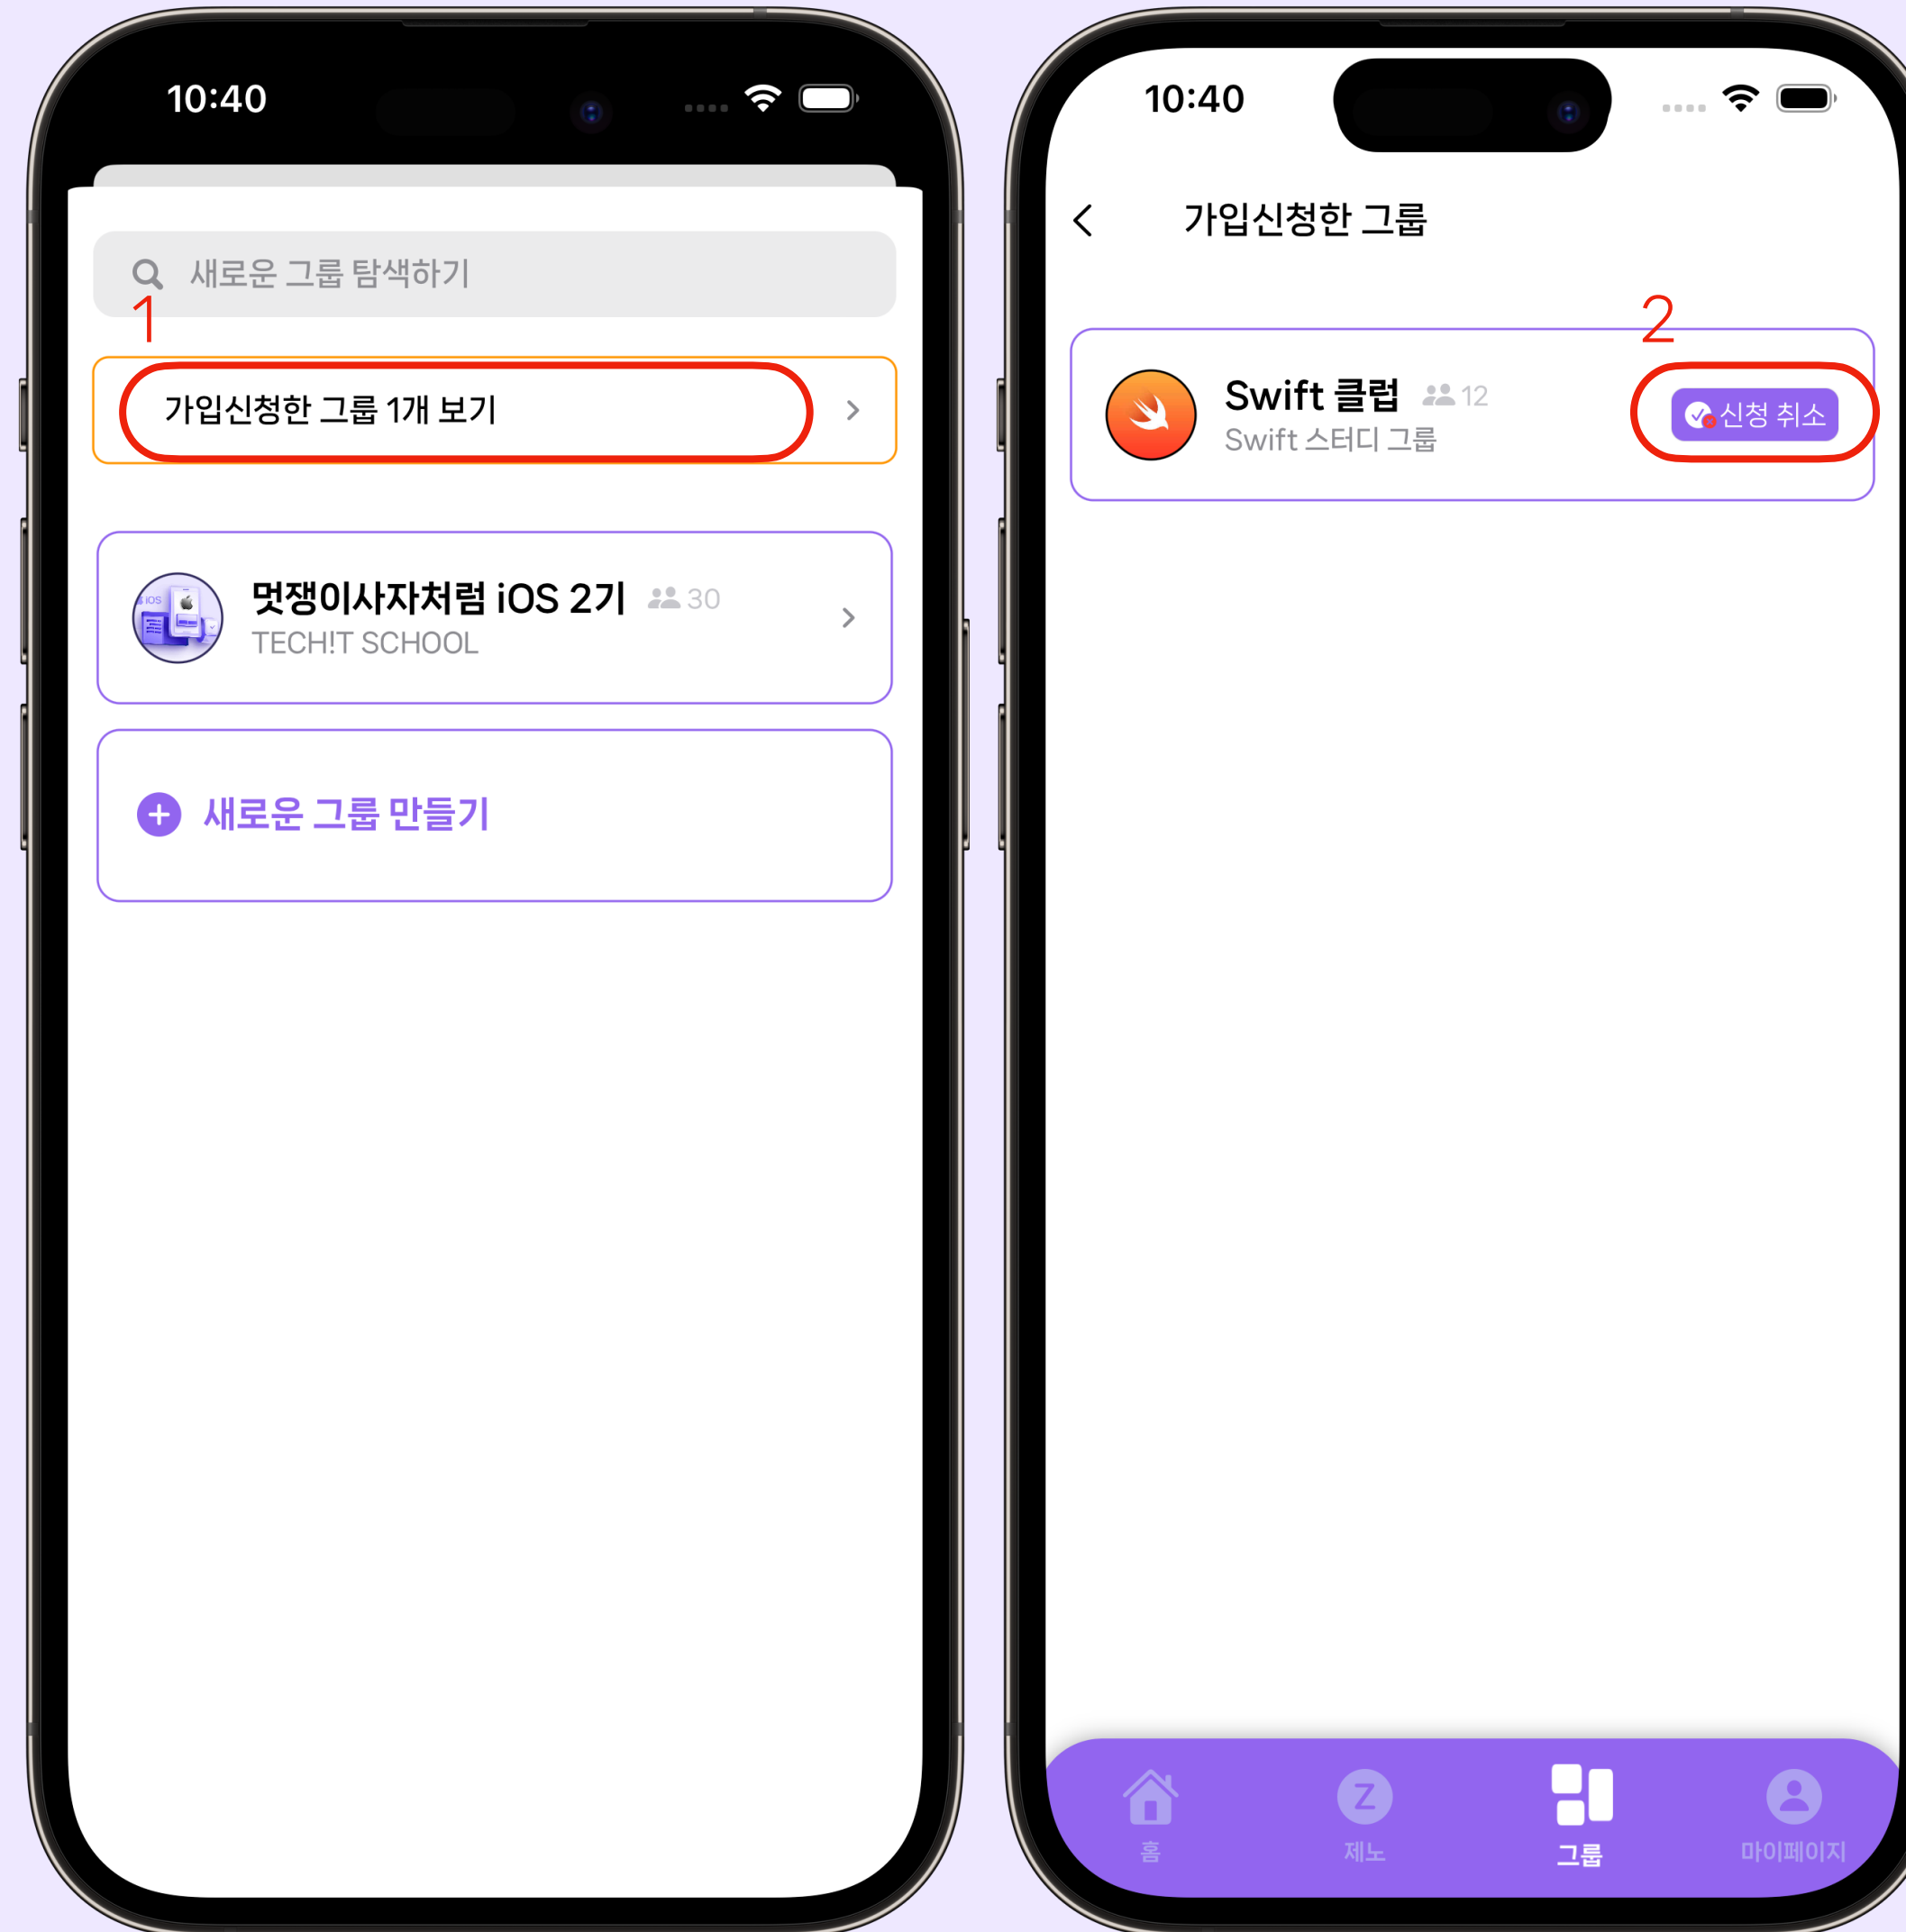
10:40

새로운 그룹 탐색하기

1

가입신청한 그룹 1개 보기

멋쟁이사자처럼 iOS 2기 30
TECH!T SCHOOL

새로운 그룹 만들기

10:40

가입신청한 그룹

2

Swift 클럽 12
Swift 스터디 그룹

신청 취소

홈
제노
그룹
마이페이지